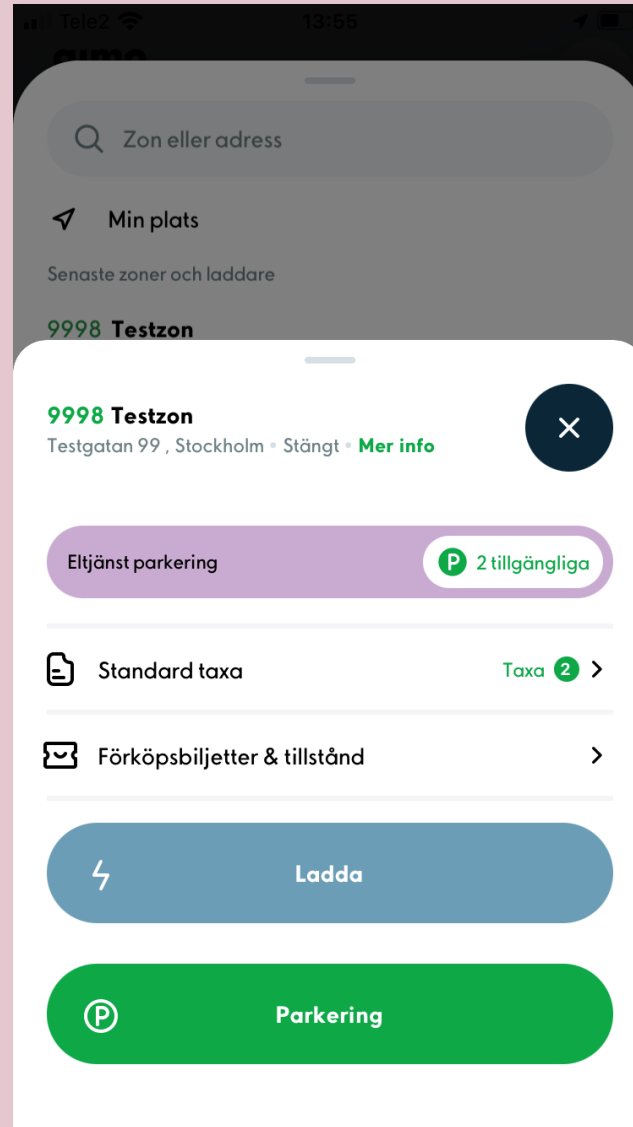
Tele2 13:55

Zon eller adress

Min plats

Senaste zoner och laddare

9998 Testzon

9998 Testzon
Testgatan 99 , Stockholm • Stängt • Mer info

Eltjänst parkering
P 2 tillgängliga

Standard taxa
Taxa 2 >

Förköpsbiljetter & tillstånd >

Ladda

Parkering